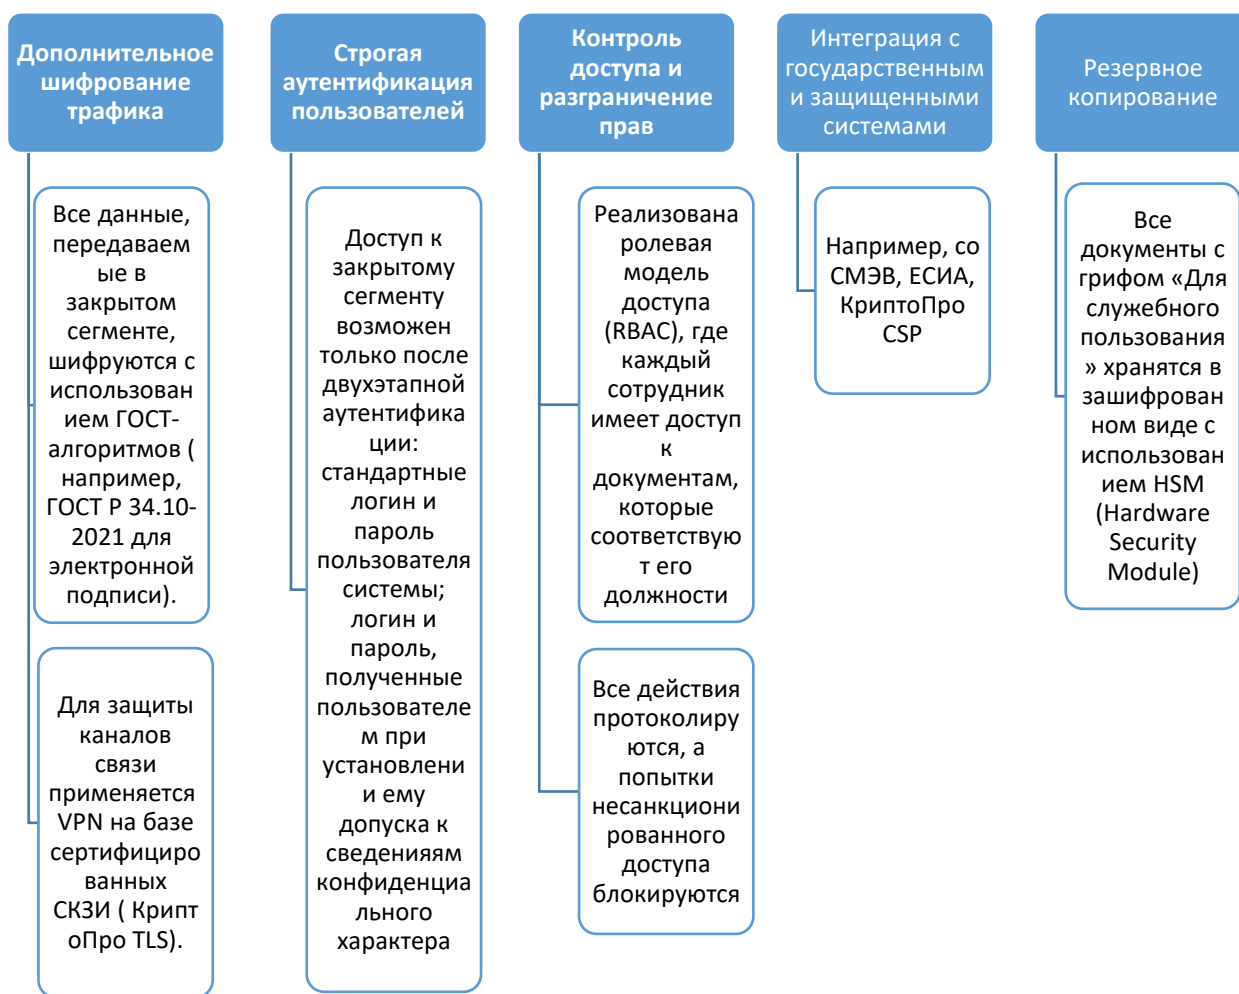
Дополнительное шифрование трафика

Все данные, передаваемые в закрытом сегменте, шифруются с использованием ГОСТ-алгоритмов ( например, ГОСТ Р 34.10-2021 для электронной подписи).

Для защиты каналов связи применяется VPN на базе сертифицированных СКЗИ ( КриптоПро TLS).

Строгая аутентификация пользователей

Доступ к закрытому сегменту возможен только после двухэтапной аутентификации: стандартные логин и пароль пользователя системы; логин и пароль, полученные пользователем при установлении ему допуска к сведениям конфиденциального характера

Контроль доступа и разграничение прав

Реализована ролевая модель доступа (RBAC), где каждый сотрудник имеет доступ к документам, которые соответствуют его должности

Все действия протоколируются, а попытки несанкционированного доступа блокируются

Интеграция с государственным и защищенными системами

Например, со СМЭВ, ЕСИА, КриптоПро CSP

Резервное копирование

Все документы с грифом «Для служебного пользования » хранятся в зашифрованном виде с использованием HSM (Hardware Security Module)